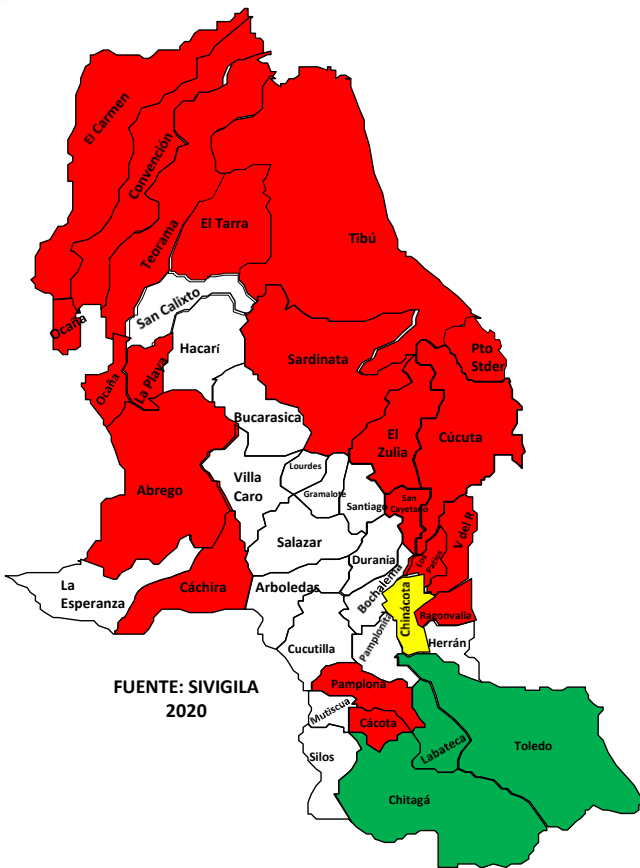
El Carmen
Convención
Teorama
El Tarra
Tibú
San Calixto
Ocaña
Hacarí
Ocaña
La Playa
Sardinata
Pto Stder
Bucarasica
El Zulia
Cúcuta
Abrego
Villa Caro
Lourdes
Gramalote
Santiago
San Cayetano
V del R
Salazar
Durania
Los Patios
La Esperanza
Cáchira
Arboledas
Bochalema
Chinácota
Ragonvalia
Cucutilla
Pamplonita
Herrán
FUENTE: SIVIGILA 2020
Pamplona
Mutiscua
Cácota
Labateca
Toledo
Silos
Chitagá